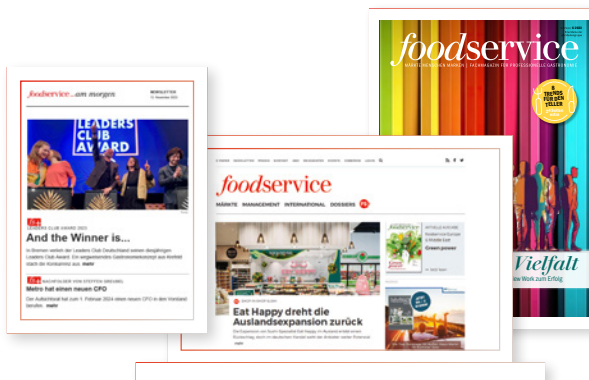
foodservice ...am morgen

NEWSLETTER

LEADERS CLUB AWARD

And the Winner is...

Metro hat einen neuen CFO

foodservice

MÄRKTE MANAGEMENT INTERNATIONAL DOSSIERS

Eat Happy dreht die Auslandsexpansion zurück

Cream power

foodservice

TRENDS FÜR DEN TELLER

Vielfalt

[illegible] Work zum Erfolg